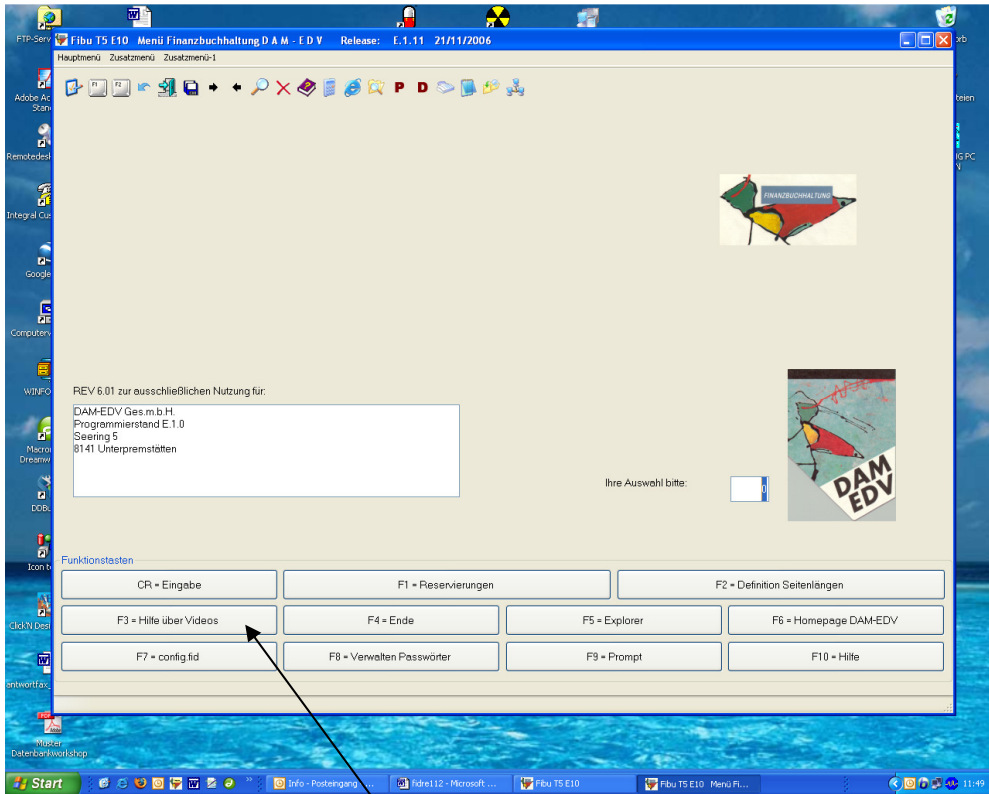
FTP-Serv

Adobe Ac Stan

Remotedesk

Integral Cu

Google

Computer

WINFO

Macro Dreamw

DDB

Icon t

Click'N Des

antwortfax

Muster Datenbankworkshop

orb

teien

IG PC

Fibu T5 E10 Menü Finanzbuchhaltung D A M - E D V Release: E.1.11 21/11/2006

Hauptmenü Zusatzmenü Zusatzmenü-1

P D

FINANZBUCHHALTUNG

REV 6.01 zur ausschließlichen Nutzung für:

DAM-EDV Ges.m.b.H.
Programmierstand E.1.0
Seering 5
8141 Unterpremstätten

Ihre Auswahl bitte:

DAM EDV

Funktionstasten

| CR = Eingabe | F1 = Reservierungen | | F2 = Definition Seitenlängen |
|---|---|---|---|
| F3 = Hilfe über Videos | F4 = Ende | F5 = Explorer | F6 = Homepage DAM-EDV |
| F7 = config.fid | F8 = Verwalten Passwörter | F9 = Prompt | F10 = Hilfe |

Start Info - Posteingang ... fidre112 - Microsoft ... Fibu T5 E10 Fibu T5 E10 Menü Fi... 11:49